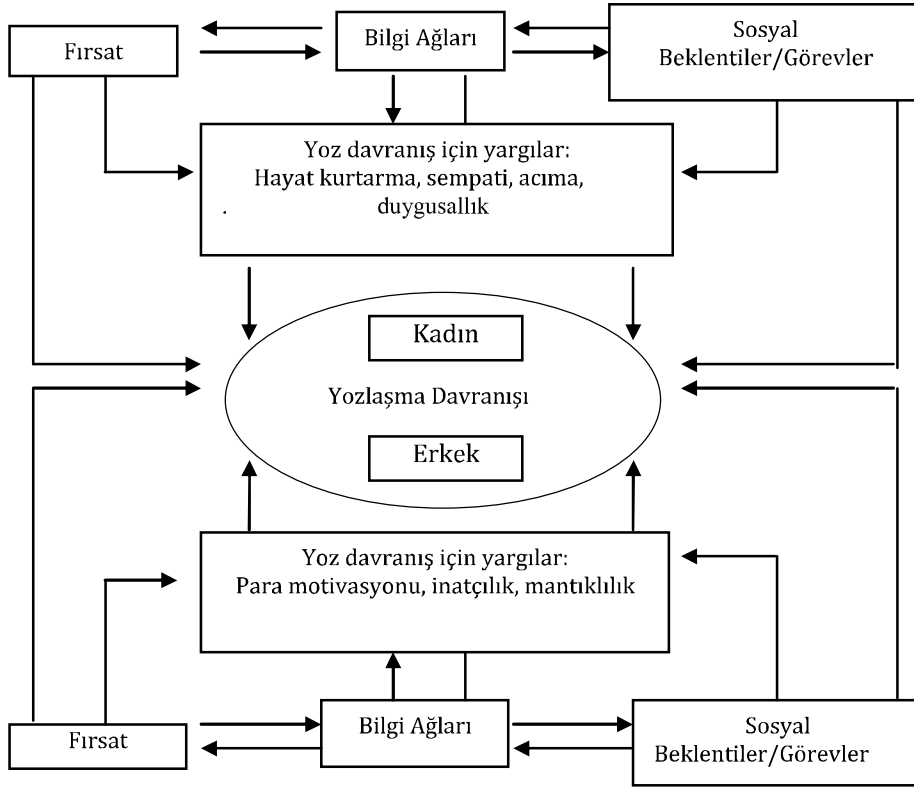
Fırsat

Bilgi Ağları

Sosyal Beklentiler/Görevler

Yoz davranış için yargılar: Hayat kurtarma, sempati, acıma, duygusallık

Kadın

Yozlaşma Davranışı

Erkek

Yoz davranış için yargılar: Para motivasyonu, inatçılık, mantıklılık

Fırsat

Bilgi Ağları

Sosyal Beklentiler/Görevler